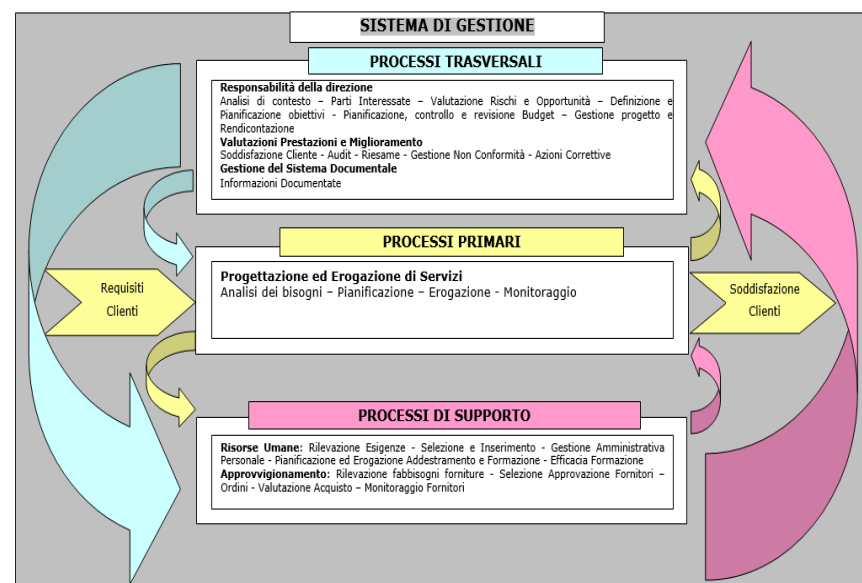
SISTEMA DI GESTIONE

PROCESSI TRASVERSALI

**Responsabilità della direzione**
Analisi di contesto – Parti Interessate – Valutazione Rischi e Opportunità – Definizione e Pianificazione obiettivi - Pianificazione, controllo e revisione Budget – Gestione progetto e Rendicontazione
**Valutazioni Prestazioni e Miglioramento**
Soddisfazione Cliente - Audit - Riesame - Gestione Non Conformità - Azioni Correttive
**Gestione del Sistema Documentale**
Informazioni Documentate

PROCESSI PRIMARI

Requisiti Clienti

**Progettazione ed Erogazione di Servizi**
Analisi dei bisogni – Pianificazione – Erogazione - Monitoraggio

Soddisfazione Clienti

PROCESSI DI SUPPORTO

**Risorse Umane:** Rilevazione Esigenze - Selezione e Inserimento - Gestione Amministrativa Personale - Pianificazione ed Erogazione Addestramento e Formazione - Efficacia Formazione
**Approvvigionamento:** Rilevazione fabbisogni forniture - Selezione Approvazione Fornitori – Ordini - Valutazione Acquisto – Monitoraggio Fornitori